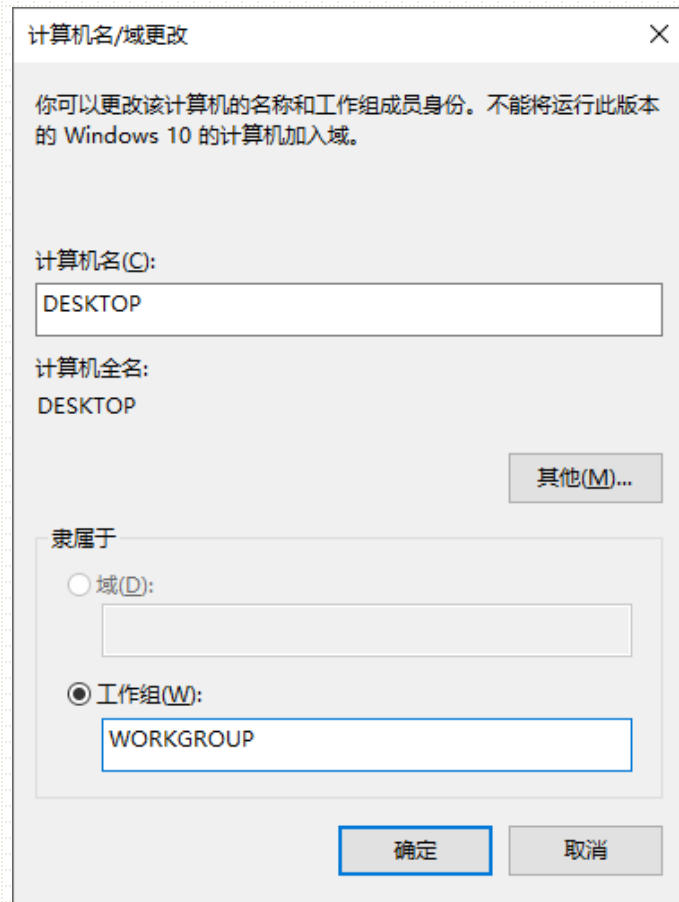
计算机名/域更改

×

你可以更改该计算机的名称和工作组成员身份。不能将运行此版本的 Windows 10 的计算机加入域。

计算机名(C):

DESKTOP

计算机全名:

DESKTOP

其他(M)...

隶属于

域(D):

工作组(W):

WORKGROUP

确定

取消